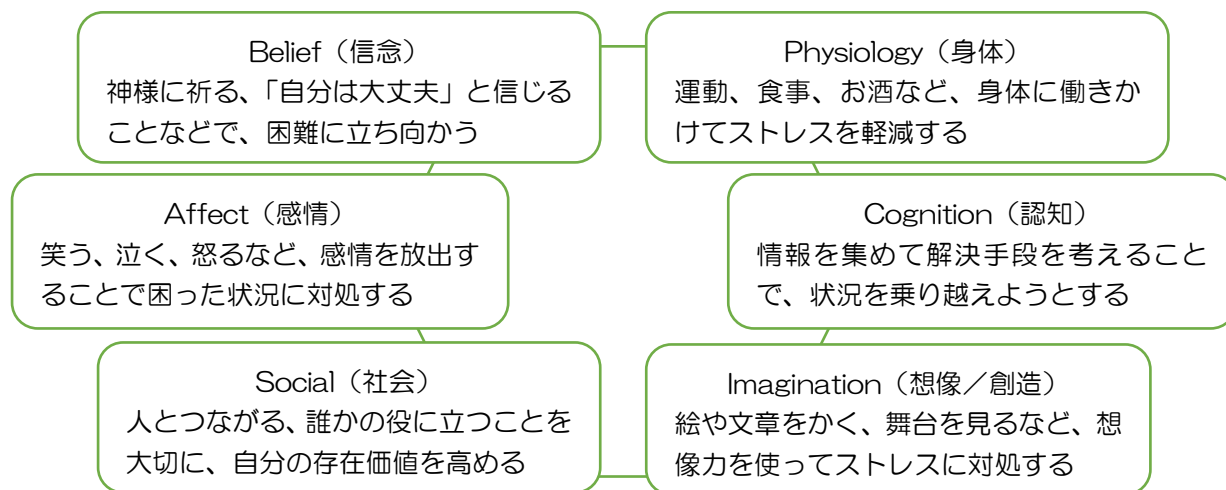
Belief（信念）
神様に祈る、「自分は大丈夫」と信じることなどで、困難に立ち向かう

Physiology（身体）
運動、食事、お酒など、身体に働きかけてストレスを軽減する

Affect（感情）
笑う、泣く、怒るなど、感情を放出することで困った状況に対処する

Cognition（認知）
情報を集めて解決手段を考えることで、状況を乗り越えようとする

Social（社会）
人とつながる、誰かの役に立つことを大切に、自分の存在価値を高める

Imagination（想像／創造）
絵や文章をかく、舞台を見るなど、想像力を使ってストレスに対処する